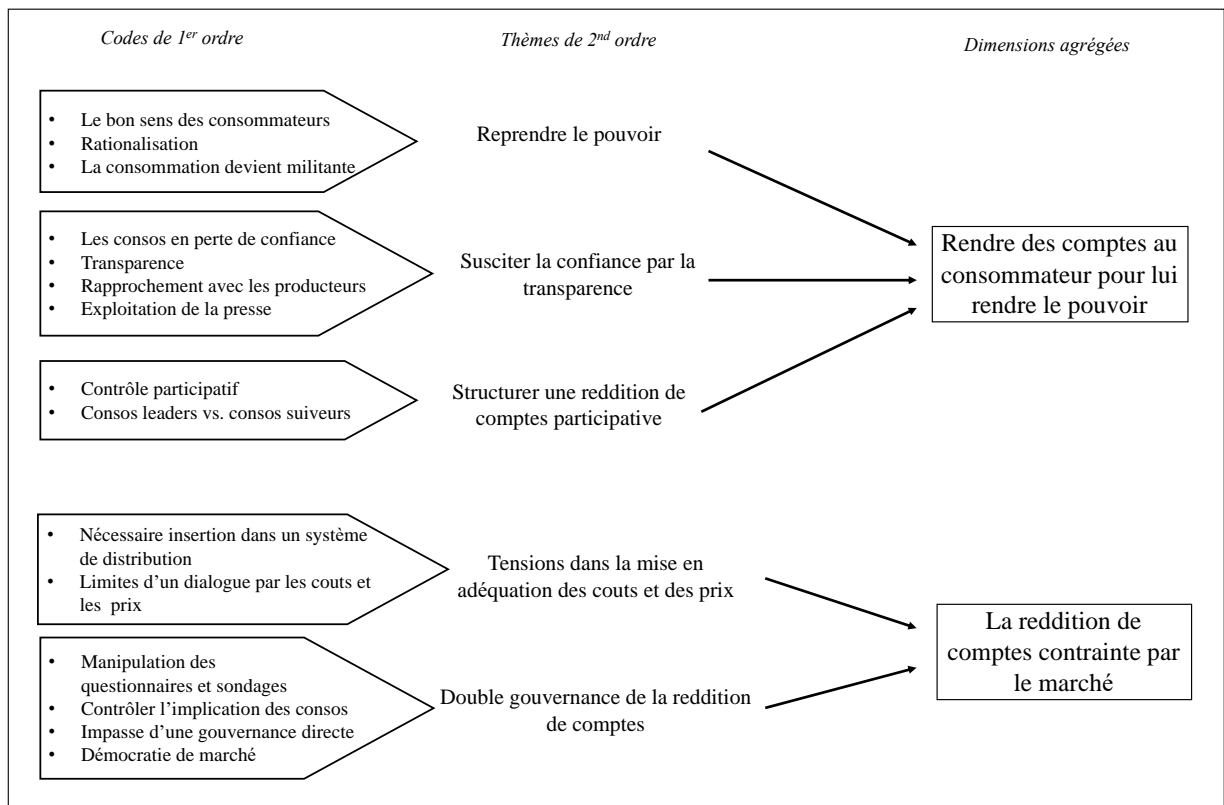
Codes de $1^{er}$ ordre

Thèmes de $2^{nd}$ ordre

Dimensions agrégées

- Le bon sens des consommateurs
- Rationalisation
- La consommation devient militante

Reprendre le pouvoir

- Les consos en perte de confiance
- Transparence
- Rapprochement avec les producteurs
- Exploitation de la presse

Susciter la confiance par la transparence

Rendre des comptes au consommateur pour lui rendre le pouvoir

- Contrôle participatif
- Consos leaders vs. consos suiveurs

Structurer une reddition de comptes participative

- Nécessaire insertion dans un système de distribution
- Limites d'un dialogue par les couts et les prix

Tensions dans la mise en adéquation des couts et des prix

La reddition de comptes contrainte par le marché

- Manipulation des questionnaires et sondages
- Contrôler l'implication des consos
- Impasse d'une gouvernance directe
- Démocratie de marché

Double gouvernance de la reddition de comptes